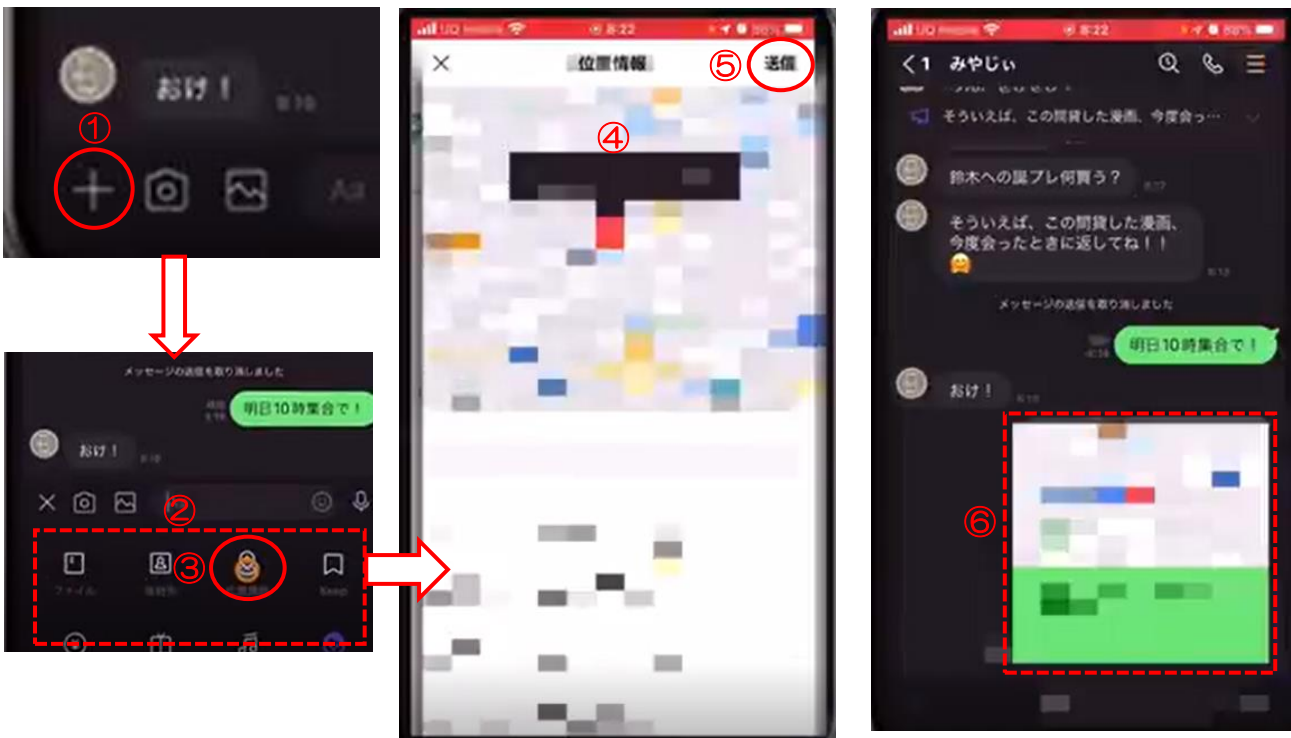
おけ！
既読
①
Aa

メッセージの送信を取り消しました
明日10時集合で！
おけ！
②
③
ファイル
連絡先
位置情報
Keep

UQ mobile 8:22 88%
位置情報
⑤ 送信
④

UQ mobile 8:22 88%
< 1 みやじぃ
そういえば、この間貸した漫画、今度会っ…
鈴木への誕プレ何買う？
そういえば、この間貸した漫画、今度会ったときに返してね！！
メッセージの送信を取り消しました
明日10時集合で！
おけ！
⑥